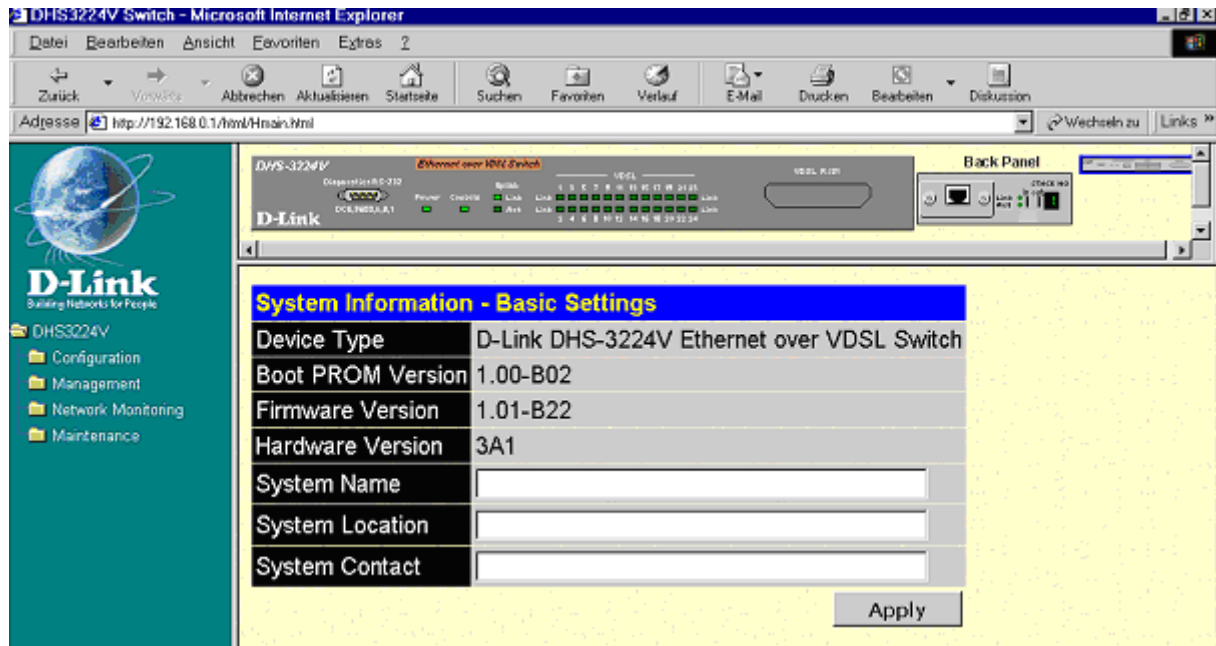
DHS3224V Switch - Microsoft Internet Explorer

Datei Bearbeiten Ansicht Favoriten Extras ?

Zurück Vorwärts Abbrechen Aktualisieren Startseite Suchen Favoriten Verlauf E-Mail Drucken Bearbeiten Diskussion

Adresse http://192.168.0.1/html/Hmain.html Wechseln zu Links »

DHS-3224V Ethernet over VDSL Switch Diagnostics RS-232 DCE,9600,8,N,1 Power Console Link Act VDSL VDSL RJ21 D-Link

Back Panel

D-Link Building Networks for People

DHS3224V
Configuration
Management
Network Monitoring
Maintenance

| System Information - Basic Settings | |
|---|---|
| Device Type | D-Link DHS-3224V Ethernet over VDSL Switch |
| Boot PROM Version | 1.00-B02 |
| Firmware Version | 1.01-B22 |
| Hardware Version | 3A1 |
| System Name | |
| System Location | |
| System Contact | |

Apply